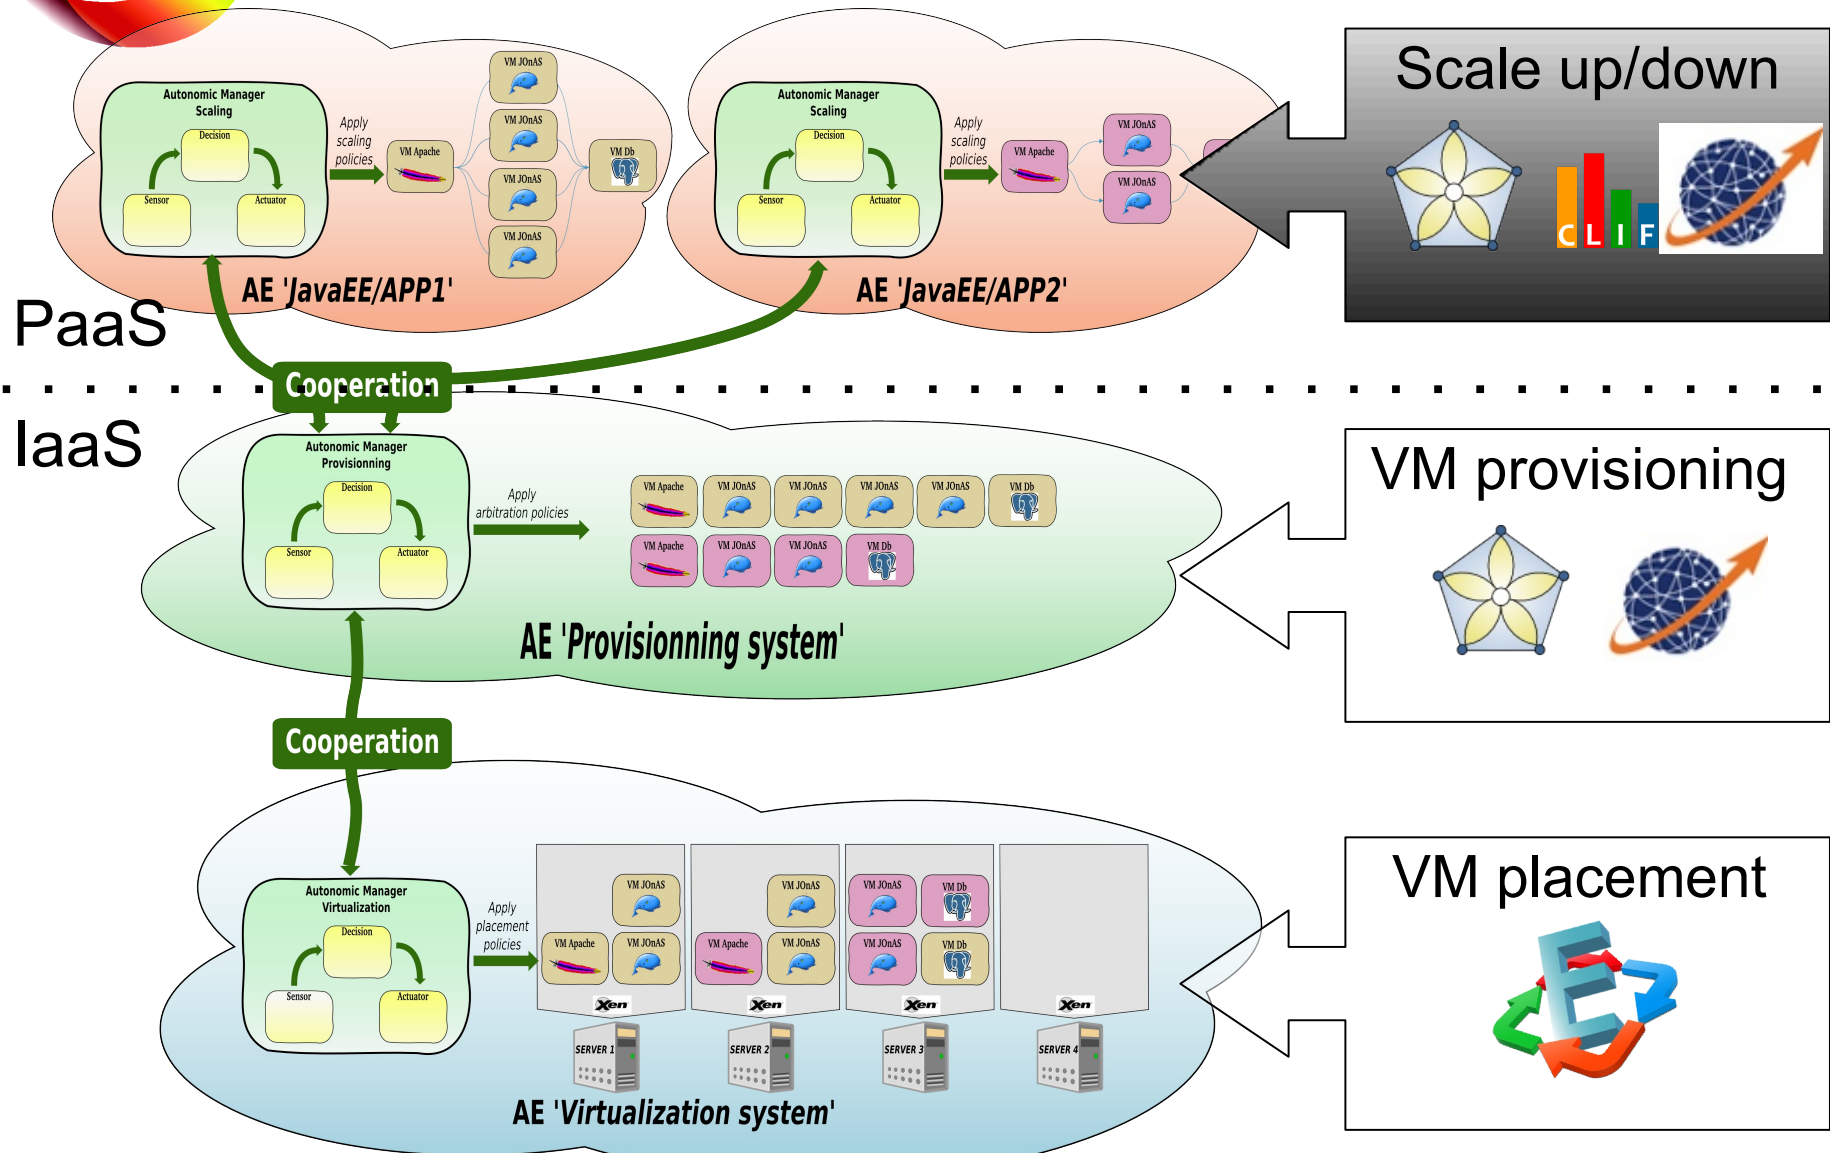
Autonomic Manager
Scaling
Decision
Sensor
Actuator
Apply scaling policies
VM Apache
VM JOnAS
VM JOnAS
VM JOnAS
VM JOnAS
VM Db
AE 'JavaEE/APP1'

Autonomic Manager
Scaling
Decision
Sensor
Actuator
Apply scaling policies
VM Apache
VM JOnAS
VM JOnAS
AE 'JavaEE/APP2'

Scale up/down
C L I F

PaaS
Cooperation
IaaS

Autonomic Manager
Provisioning
Decision
Sensor
Actuator
Apply arbitration policies
VM Apache
VM JOnAS
VM JOnAS
VM JOnAS
VM JOnAS
VM Db
VM Apache
VM JOnAS
VM JOnAS
VM Db
AE 'Provisionning system'

VM provisioning

Cooperation

Autonomic Manager
Virtualization
Decision
Sensor
Actuator
Apply placement policies
VM JOnAS
VM Apache
VM JOnAS
Xen
SERVER 1
VM JOnAS
VM Apache
VM JOnAS
Xen
SERVER 2
VM JOnAS
VM Db
VM JOnAS
VM Db
Xen
SERVER 3
Xen
SERVER 4
AE 'Virtualization system'

VM placement
E